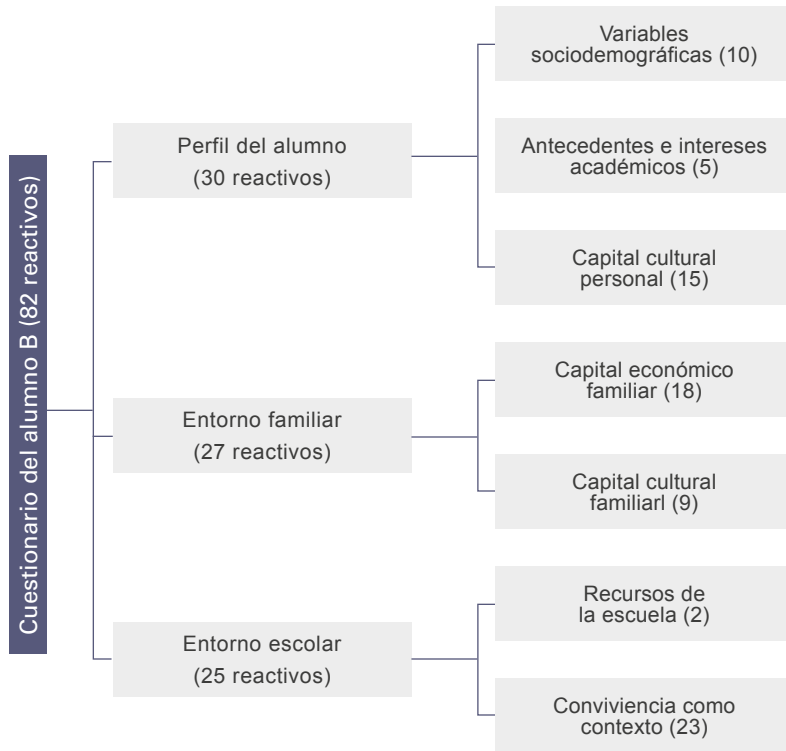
Cuestionario del alumno B (82 reactivos)

Perfil del alumno
(30 reactivos)

Variables sociodemográficas (10)

Antecedentes e intereses académicos (5)

Capital cultural personal (15)

Entorno familiar
(27 reactivos)

Capital económico familiar (18)

Capital cultural familiarl (9)

Entorno escolar
(25 reactivos)

Recursos de la escuela (2)

Conviviencia como contexto (23)